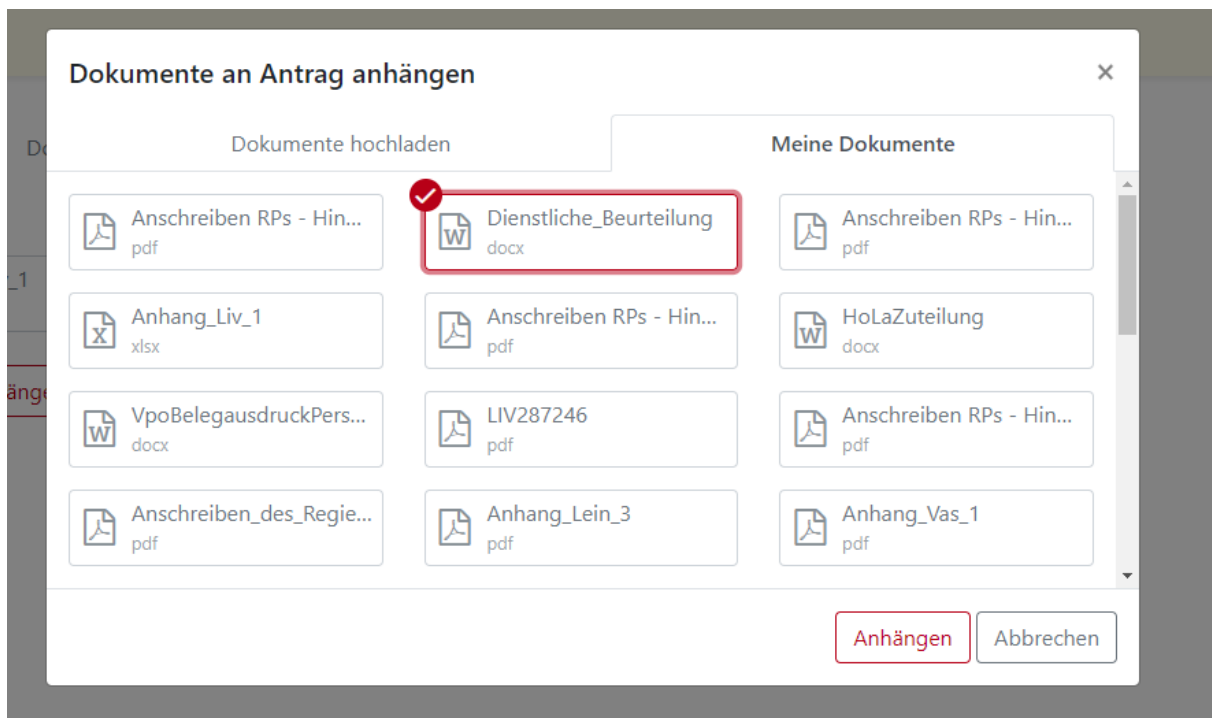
Dokumente an Antrag anhängen

×

Do

_1

änge

Dokumente hochladen

Meine Dokumente

Anschreiben RPs - Hin...
pdf

Dienstliche_Beurteilung
docx

Anschreiben RPs - Hin...
pdf

Anhang_Liv_1
xlsx

Anschreiben RPs - Hin...
pdf

HoLaZuteilung
docx

VpoBelegausdruckPers...
docx

LIV287246
pdf

Anschreiben RPs - Hin...
pdf

Anschreiben_des_Regie...
pdf

Anhang_Lein_3
pdf

Anhang_Vas_1
pdf

Anhängen

Abbrechen